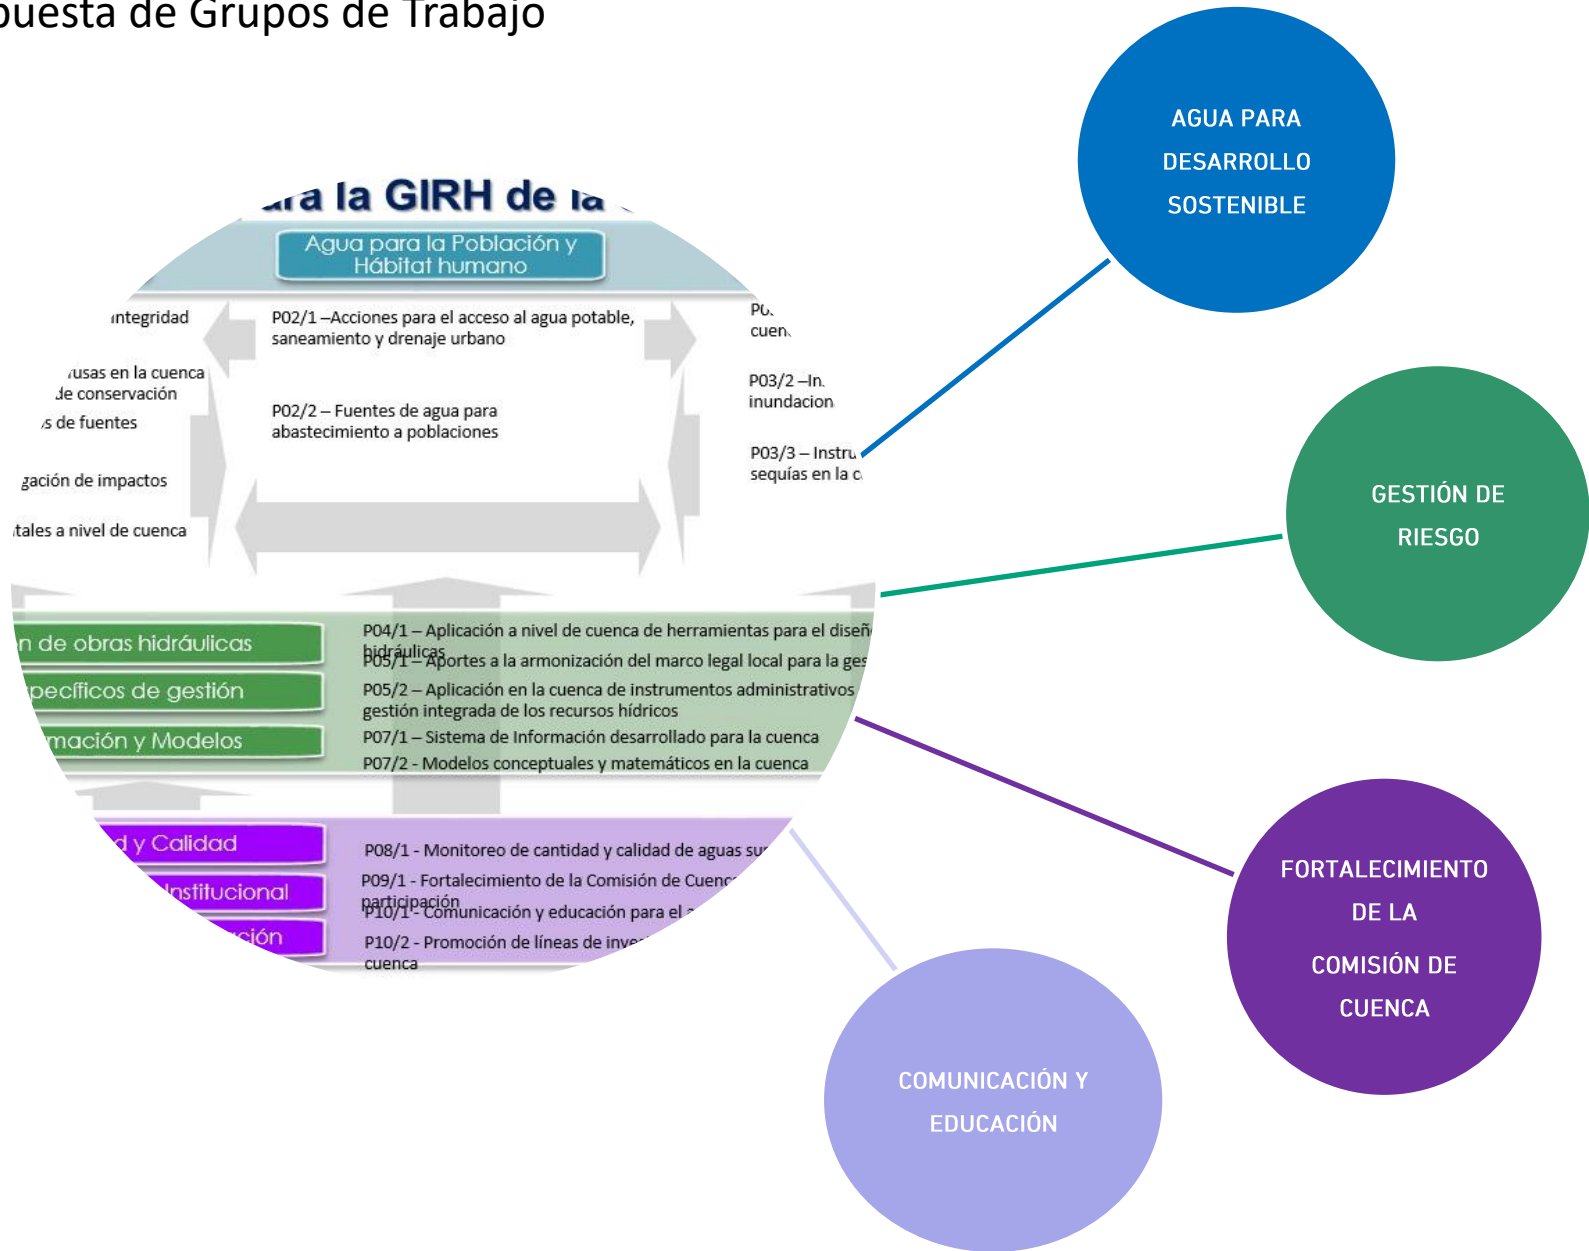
puesta de Grupos de Trabajo

ara la GIRH de la

Agua para la Población y Hábitat humano

integridad

usas en la cuenca de conservación

s de fuentes

gación de impactos

tales a nivel de cuenca

P02/1 –Acciones para el acceso al agua potable, saneamiento y drenaje urbano

P02/2 – Fuentes de agua para abastecimiento a poblaciones

P0 cuen

P03/2 –In inundacion

P03/3 – Instru sequías en la c

n de obras hidráulicas

pecíficos de gestión

mación y Modelos

P04/1 – Aplicación a nivel de cuenca de herramientas para el diseñ hidráulicas

P05/1 – Aportes a la armonización del marco legal local para la ges

P05/2 – Aplicación en la cuenca de instrumentos administrativos gestión integrada de los recursos hídricos

P07/1 – Sistema de Información desarrollado para la cuenca

P07/2 - Modelos conceptuales y matemáticos en la cuenca

d y Calidad

nstitucional

ción

P08/1 - Monitoreo de cantidad y calidad de aguas su

P09/1 - Fortalecimiento de la Comisión de Cuenc participación

P10/1 - Comunicación y educación para el

P10/2 - Promoción de líneas de inve cuenca

AGUA PARA DESARROLLO SOSTENIBLE

GESTIÓN DE RIESGO

FORTALECIMIENTO DE LA COMISIÓN DE CUENCA

COMUNICACIÓN Y EDUCACIÓN